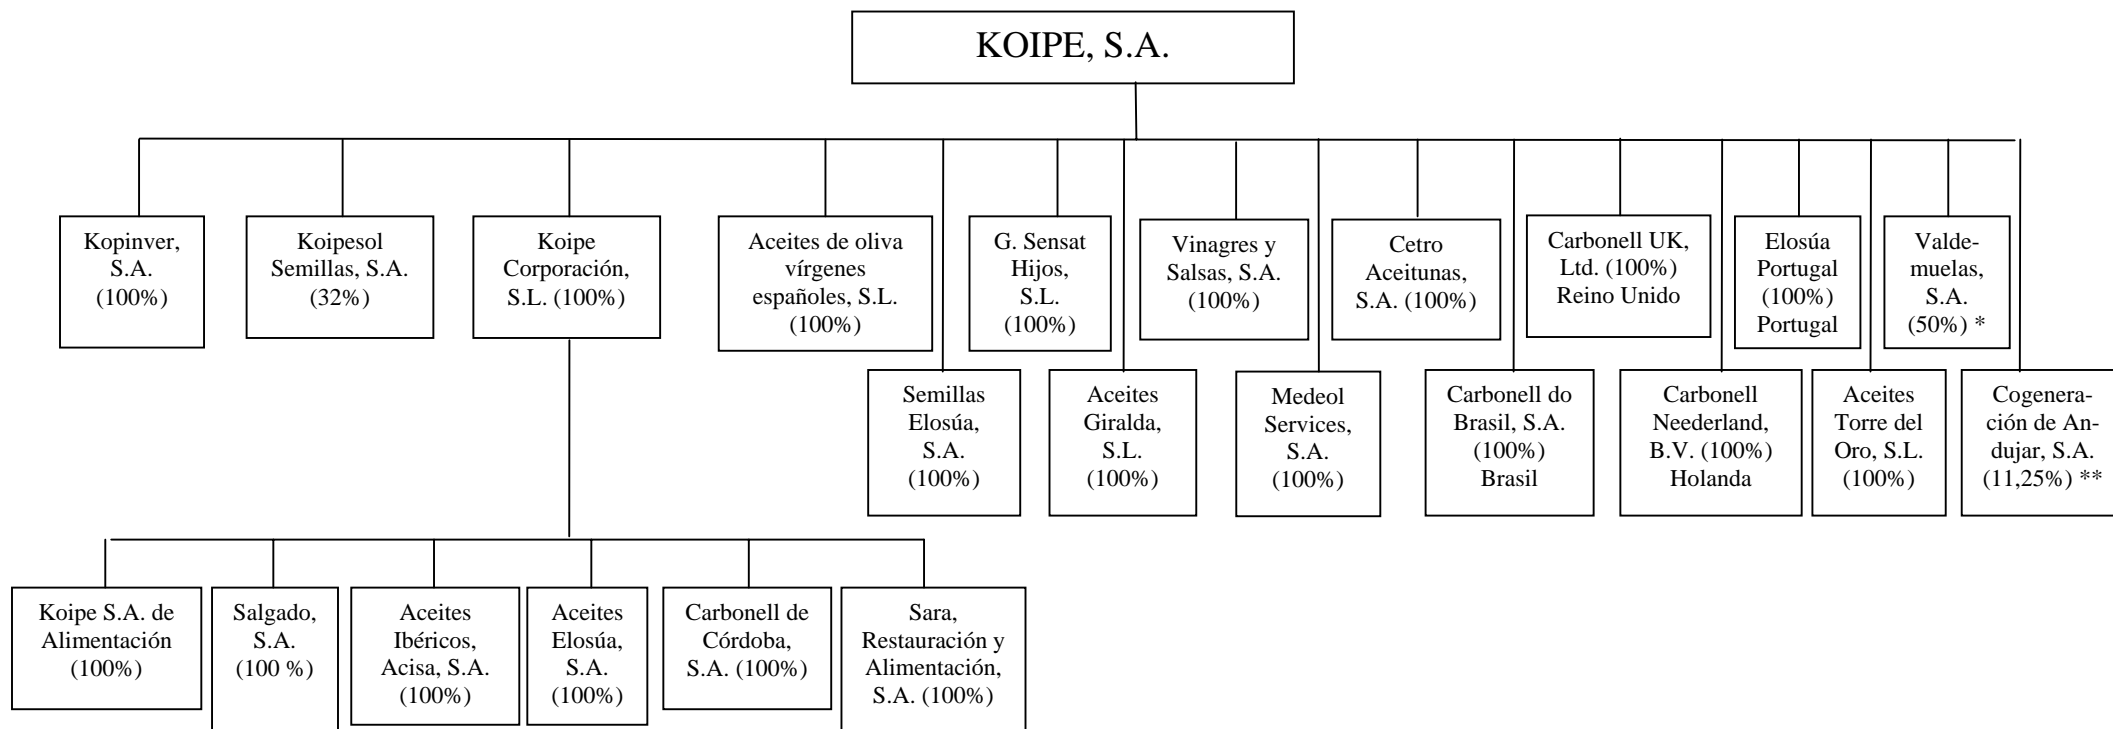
KOIPE, S.A.

Kopinver, S.A. (100%)

Koipesol Semillas, S.A. (32%)

Koipe Corporación, S.L. (100%)

Aceites de oliva vírgenes españoles, S.L. (100%)

Semillas Elosúa, S.A. (100%)

G. Sensat Hijos, S.L. (100%)

Aceites Giralda, S.L. (100%)

Vinagres y Salsas, S.A. (100%)

Medeol Services, S.A. (100%)

Cetro Aceitunas, S.A. (100%)

Carbonell do Brasil, S.A. (100%) Brasil

Carbonell UK, Ltd. (100%) Reino Unido

Carbonell Neederland, B.V. (100%) Holanda

Elosúa Portugal (100%) Portugal

Aceites Torre del Oro, S.L. (100%)

Valdemuelas, S.A. (50%) *

Cogeneración de Andujar, S.A. (11,25%) **

Koipe S.A. de Alimentación (100%)

Salgado, S.A. (100 %)

Aceites Ibéricos, Acisa, S.A. (100%)

Aceites Elosúa, S.A. (100%)

Carbonell de Córdoba, S.A. (100%)

Sara, Restauración y Alimentación, S.A. (100%)